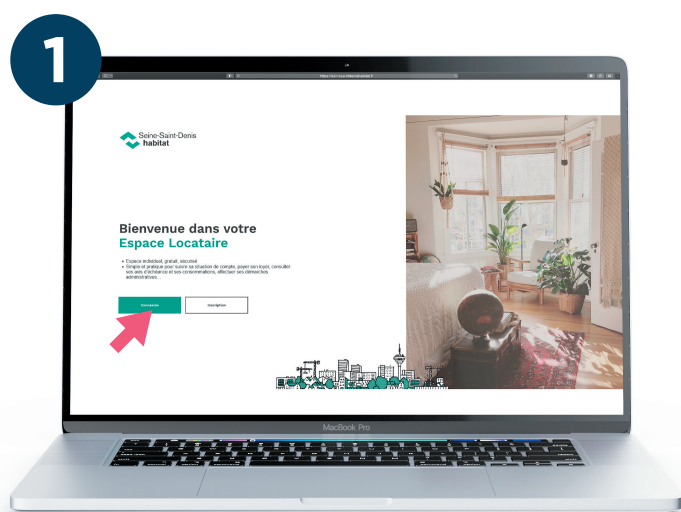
1

Seine-Saint-Denis habitat

Bienvenue dans votre Espace Locataire

• Espace individuel, gratuit, sécurisé
• Simple et pratique pour suivre sa situation de compte, payer son loyer, consulter ses avis d'échéance et ses consommations, effectuer ses démarches administratives...

Connexion

Inscription

MacBook Pro